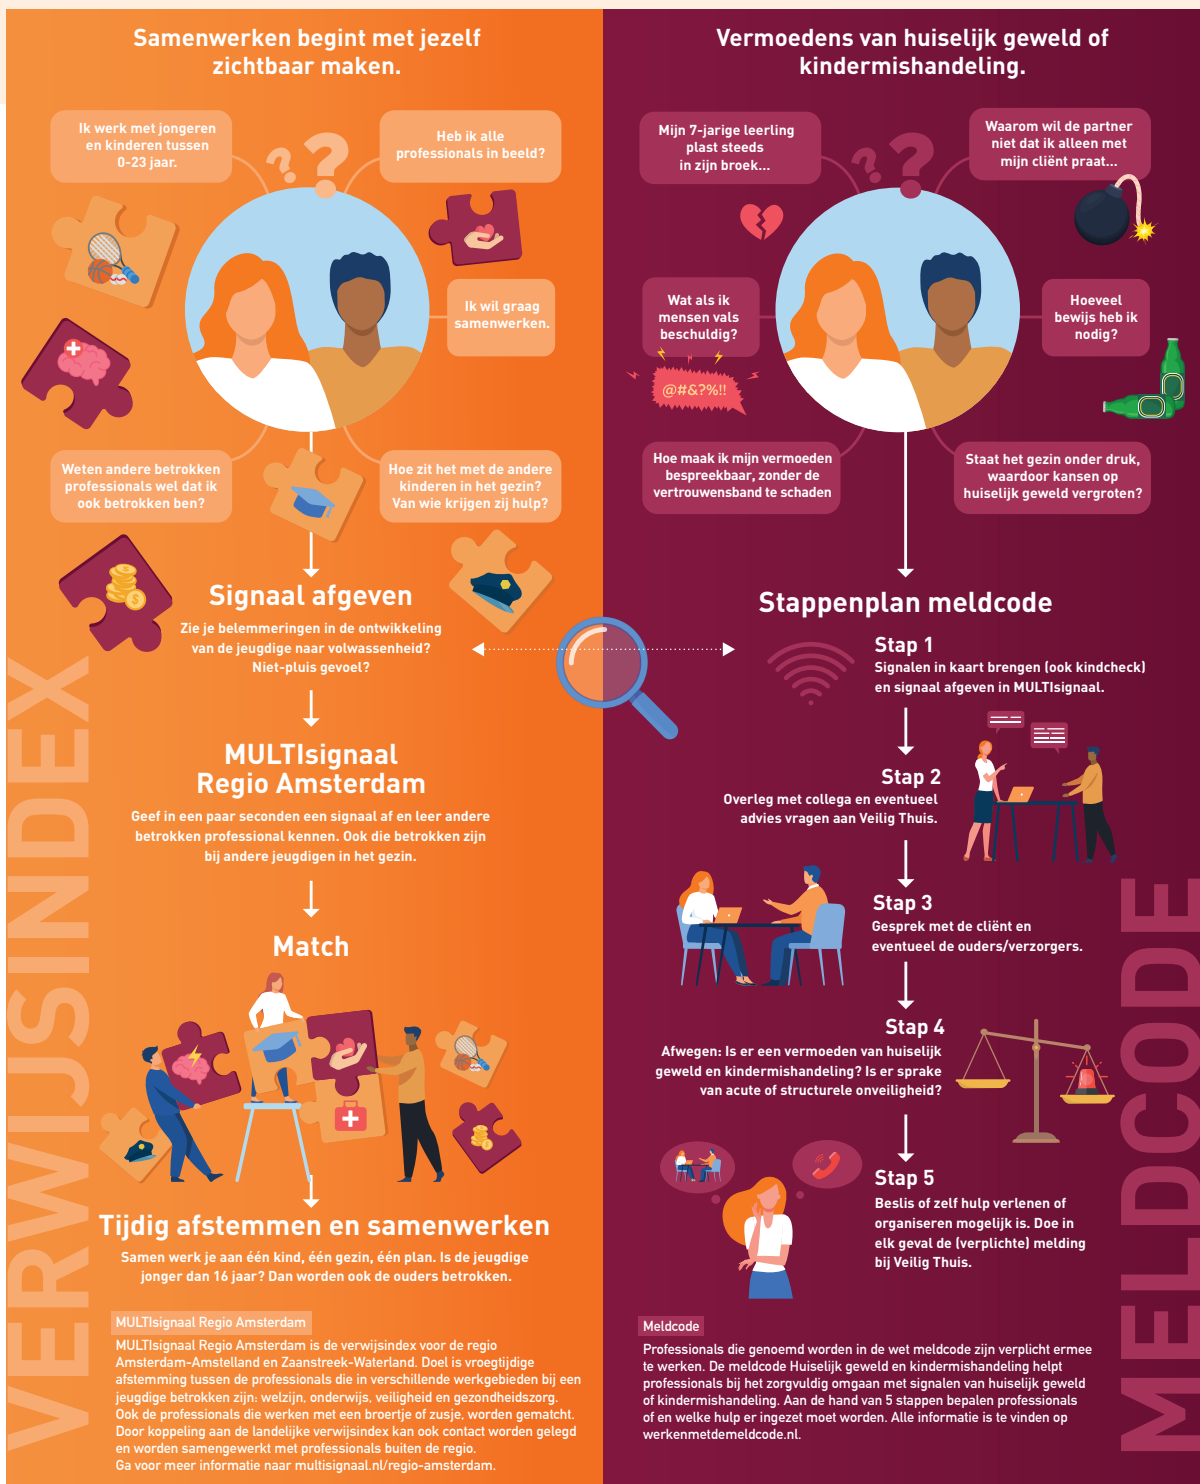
Samenwerken begint met jezelf zichtbaar maken.

Ik werk met jongeren en kinderen tussen 0-23 jaar.

Heb ik alle professionals in beeld?

Ik wil graag samenwerken.

Weten andere betrokken professionals wel dat ik ook betrokken ben?

Hoe zit het met de andere kinderen in het gezin? Van wie krijgen zij hulp?

Signaal afgeven

Zie je belemmeringen in de ontwikkeling van de jeugdige naar volwassenheid? Niet-pluis gevoel?

MULTIsignaal Regio Amsterdam

Geef in een paar seconden een signaal af en leer andere betrokken professional kennen. Ook die betrokken zijn bij andere jeugdigen in het gezin.

Match

Tijdig afstemmen en samenwerken

Samen werk je aan één kind, één gezin, één plan. Is de jeugdige jonger dan 16 jaar? Dan worden ook de ouders betrokken.

MULTIsignaal Regio Amsterdam

MULTIsignaal Regio Amsterdam is de verwijsindex voor de regio Amsterdam-Amstelland en Zaanstreek-Waterland. Doel is vroegtijdige afstemming tussen de professionals die in verschillende werkgebieden bij een jeugdige betrokken zijn: welzijn, onderwijs, veiligheid en gezondheidszorg. Ook de professionals die werken met een broertje of zusje, worden gematcht. Door koppeling aan de landelijke verwijsindex kan ook contact worden gelegd en worden samengewerkt met professionals buiten de regio. Ga voor meer informatie naar multisignaal.nl/regio-amsterdam.

VERWIJSINDEX

Vermoedens van huiselijk geweld of kindermishandeling.

Mijn 7-jarige leerling plast steeds in zijn broek...

Waarom wil de partner niet dat ik alleen met mijn cliënt praat...

Wat als ik mensen vals beschuldig?

@#&?%!!

Hoeveel bewijs heb ik nodig?

Hoe maak ik mijn vermoeden bespreekbaar, zonder de vertrouwensband te schaden

Staat het gezin onder druk, waardoor kansen op huiselijk geweld vergroten?

Stappenplan meldcode

Stap 1
Signalen in kaart brengen (ook kindcheck) en signaal afgeven in MULTIsignaal.

Stap 2
Overleg met collega en eventueel advies vragen aan Veilig Thuis.

Stap 3
Gesprek met de cliënt en eventueel de ouders/verzorgers.

Stap 4
Afwegen: Is er een vermoeden van huiselijk geweld en kindermishandeling? Is er sprake van acute of structurele onveiligheid?

Stap 5
Beslis of zelf hulp verlenen of organiseren mogelijk is. Doe in elk geval de (verplichte) melding bij Veilig Thuis.

Meldcode

Professionals die genoemd worden in de wet meldcode zijn verplicht ermee te werken. De meldcode Huiselijk geweld en kindermishandeling helpt professionals bij het zorgvuldig omgaan met signalen van huiselijk geweld of kindermishandeling. Aan de hand van 5 stappen bepalen professionals of en welke hulp er ingezet moet worden. Alle informatie is te vinden op werkenmetdemeldcode.nl.

MELDCODE